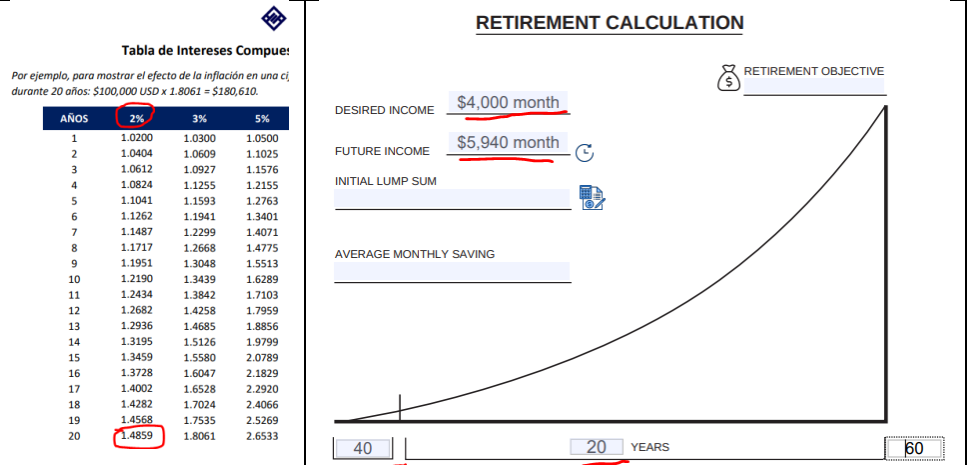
Tabla de Intereses Compues

Por ejemplo, para mostrar el efecto de la inflación en una ci durante 20 años: $100,000 USD x 1.8061 = $180,610.

| AÑOS | 2% | 3% | 5% |
|---|---|---|---|
| 1 | 1.0200 | 1.0300 | 1.0500 |
| 2 | 1.0404 | 1.0609 | 1.1025 |
| 3 | 1.0612 | 1.0927 | 1.1576 |
| 4 | 1.0824 | 1.1255 | 1.2155 |
| 5 | 1.1041 | 1.1593 | 1.2763 |
| 6 | 1.1262 | 1.1941 | 1.3401 |
| 7 | 1.1487 | 1.2299 | 1.4071 |
| 8 | 1.1717 | 1.2668 | 1.4775 |
| 9 | 1.1951 | 1.3048 | 1.5513 |
| 10 | 1.2190 | 1.3439 | 1.6289 |
| 11 | 1.2434 | 1.3842 | 1.7103 |
| 12 | 1.2682 | 1.4258 | 1.7959 |
| 13 | 1.2936 | 1.4685 | 1.8856 |
| 14 | 1.3195 | 1.5126 | 1.9799 |
| 15 | 1.3459 | 1.5580 | 2.0789 |
| 16 | 1.3728 | 1.6047 | 2.1829 |
| 17 | 1.4002 | 1.6528 | 2.2920 |
| 18 | 1.4282 | 1.7024 | 2.4066 |
| 19 | 1.4568 | 1.7535 | 2.5269 |
| 20 | 1.4859 | 1.8061 | 2.6533 |

RETIREMENT CALCULATION

RETIREMENT OBJECTIVE

DESIRED INCOME $4,000 month

FUTURE INCOME $5,940 month

INITIAL LUMP SUM

AVERAGE MONTHLY SAVING

40 20 YEARS 60